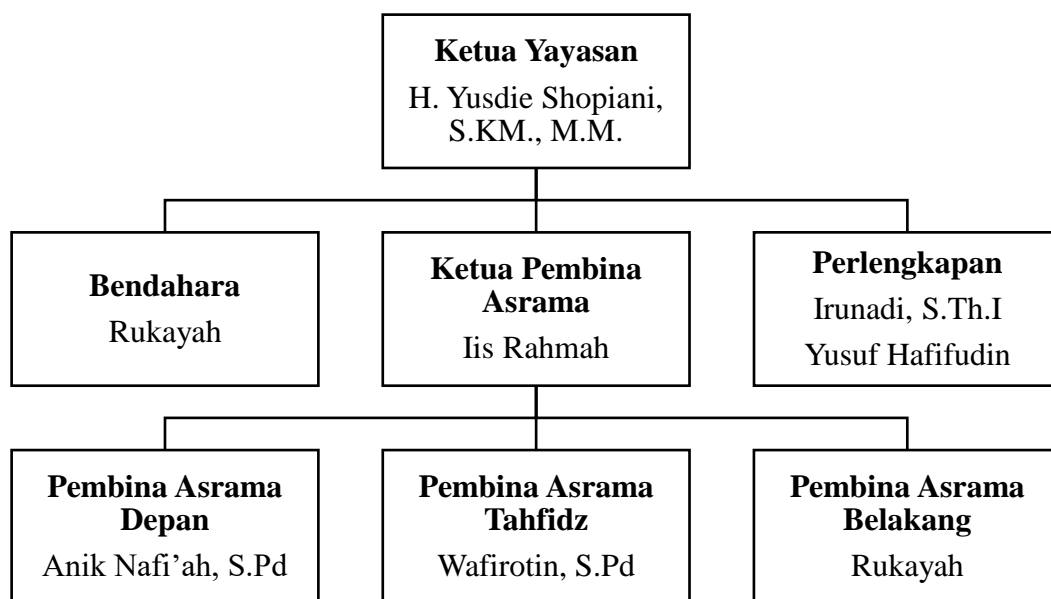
Ketua Yayasan
H. Yusdie Shopiani, S.KM., M.M.

Bendahara
Rukayah

Ketua Pembina Asrama
Iis Rahmah

Perlengkapan
Irunadi, S.Th.I
Yusuf Hafifudin

Pembina Asrama Depan
Anik Nafi'ah, S.Pd

Pembina Asrama Tahfidz
Wafirotin, S.Pd

Pembina Asrama Belakang
Rukayah